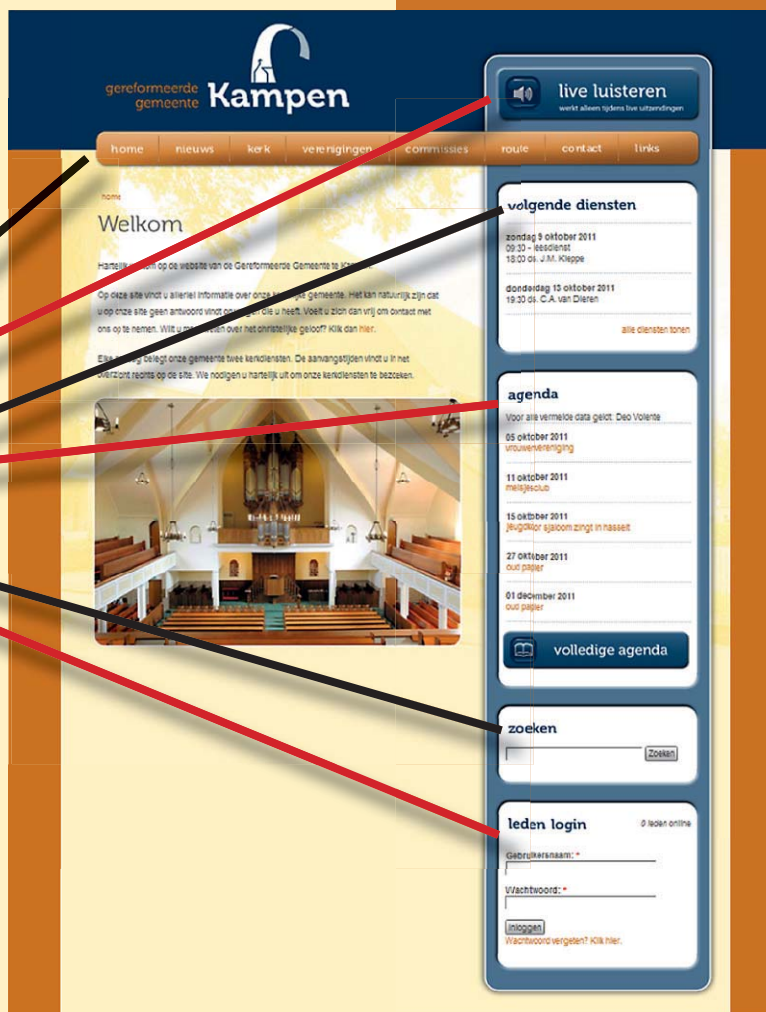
gereformeerde gemeente Kampen

live luisteren
werkt alleen tijdens live uitzendingen

home | nieuws | kerk | verenigingen | commissies | route | contact | links

home

Welkom

Hartelijk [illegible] op de website van de Gereformeerde Gemeente te Kampen.

Op deze site vindt u allerlei informatie over onze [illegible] gemeente. Het kan natuurlijk zijn dat u op onze site geen antwoord vindt op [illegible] die u heeft. Voelt u zich dan vrij om contact met ons op te nemen. Wilt u meer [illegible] over het christelijke geloof? Klik dan hier.

Elke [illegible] belegt onze gemeente twee kerkdiensten. De aanvangstijden vindt u in het overzicht rechts op de site. We nodigen u hartelijk uit om onze kerkdiensten te bezoeken.

volgende diensten

zondag 9 oktober 2011
09:30 - leesdienst
18:00 ds. J.M. Kleppe

donderdag 13 oktober 2011
19:30 ds. C.A. van Dieren

alle diensten tonen

agenda

Voor alle vermelde data geldt: Deo Volente

05 oktober 2011
vrouwenvereniging

11 oktober 2011
meisjesclub

15 oktober 2011
jeugdkoor sjalom zingt in hasselt

27 oktober 2011
oud papier

01 december 2011
oud papier

volledige agenda

zoeken

Zoeken

leden login

0 leden online

Gebruikersnaam: *

Wachtwoord: *

Inloggen
Wachtwoord vergeten? Klik hier.